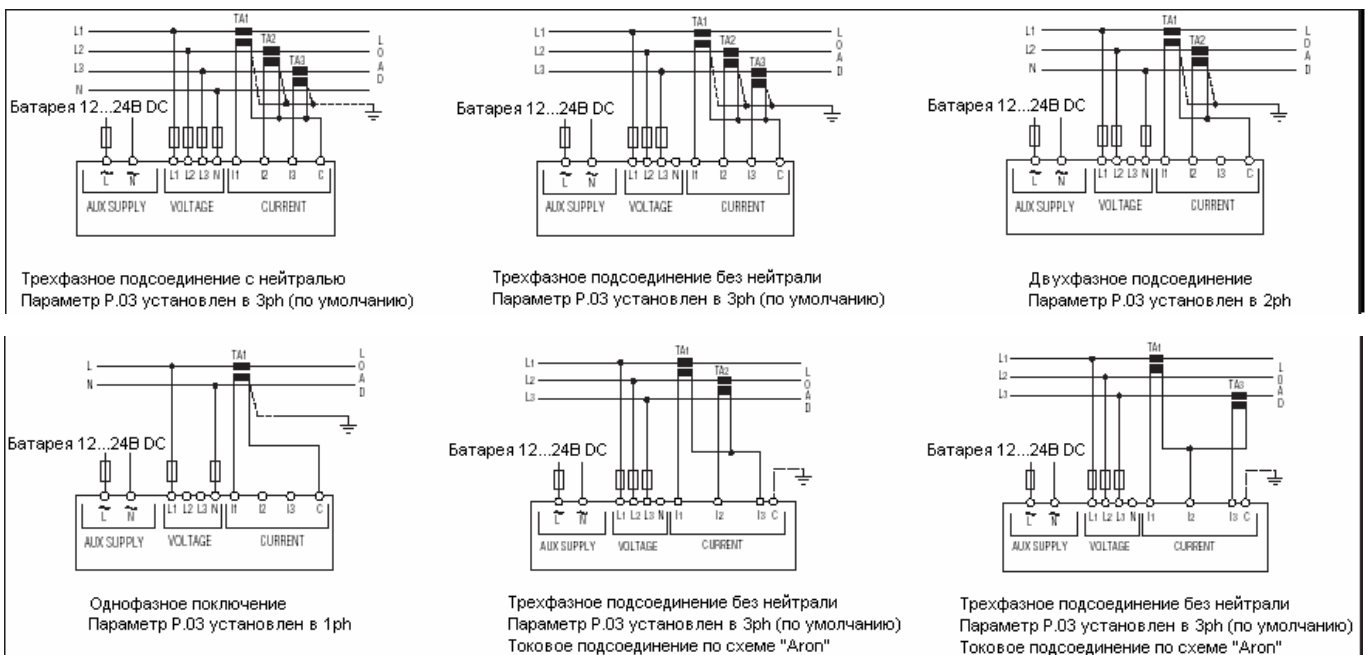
L1
L2
L3
N
TA1
TA2
TA3
L O A D
Батарея 12...24В DC
L N
L1 L2 L3 N I1 I2 I3 C
AUX SUPPLY VOLTAGE CURRENT

Трехфазное подсоединение с нейтралью
Параметр P.03 установлен в 3ph (по умолчанию)

L1
L2
L3
TA1
TA2
TA3
L O A D
Батарея 12...24В DC
L N
L1 L2 L3 N I1 I2 I3 C
AUX SUPPLY VOLTAGE CURRENT

Трехфазное подсоединение без нейтрали
Параметр P.03 установлен в 3ph (по умолчанию)

L1
L2
N
TA1
TA2
L O A D
Батарея 12...24В DC
L N
L1 L2 L3 N I1 I2 I3 C
AUX SUPPLY VOLTAGE CURRENT

Двухфазное подсоединение
Параметр P.03 установлен в 2ph

L
N
TA1
L O A D
Батарея 12...24В DC
L N
L1 L2 L3 N I1 I2 I3 C
AUX SUPPLY VOLTAGE CURRENT

Однофазное поключение
Параметр P.03 установлен в 1ph

L1
L2
L3
TA1
TA2
L O A D
Батарея 12...24В DC
L N
L1 L2 L3 N I1 I2 I3 C
AUX SUPPLY VOLTAGE CURRENT

Трехфазное подсоединение без нейтрали
Параметр P.03 установлен в 3ph (по умолчанию)
Токовое подсоединение по схеме "Aron"

L1
L2
L3
TA1
TA3
L O A D
Батарея 12...24В DC
L N
L1 L2 L3 N I1 I2 I3 C
AUX SUPPLY VOLTAGE CURRENT

Трехфазное подсоединение без нейтрали
Параметр P.03 установлен в 3ph (по умолчанию)
Токовое подсоединение по схеме "Aron"